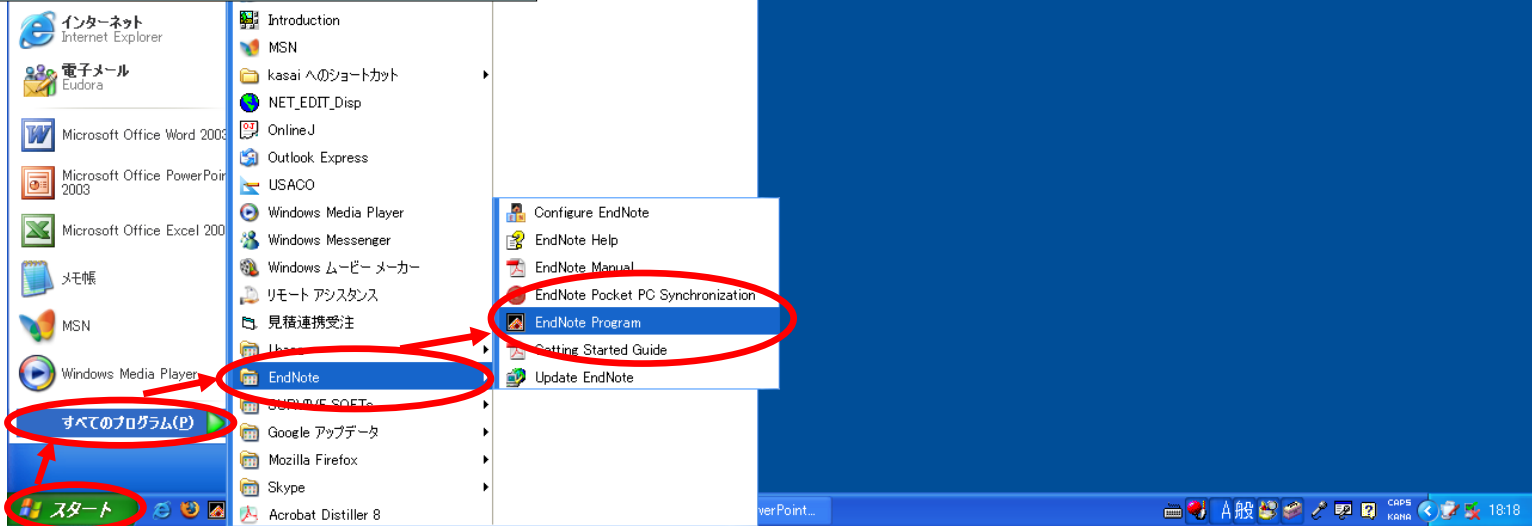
インターネット
Internet Explorer

電子メール
Eudora

Microsoft Office Word 2003

Microsoft Office PowerPoint 2003

Microsoft Office Excel 2003

メモ帳

MSN

Windows Media Player

すべてのプログラム(P)

スタート

Introduction
MSN
kasai へのショートカット
NET_EDIT_Disp
OnlineJ
Outlook Express
USACO
Windows Media Player
Windows Messenger
Windows ムービー メーカー
リモート アシスタンス
見積連携受注
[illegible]
EndNote
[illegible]
Google アップデータ
Mozilla Firefox
Skype
Acrobat Distiller 8

Configure EndNote
EndNote Help
EndNote Manual
EndNote Pocket PC Synchronization
EndNote Program
Getting Started Guide
Update EndNote

werPoint...

A般

CAPS
KANA

18:18